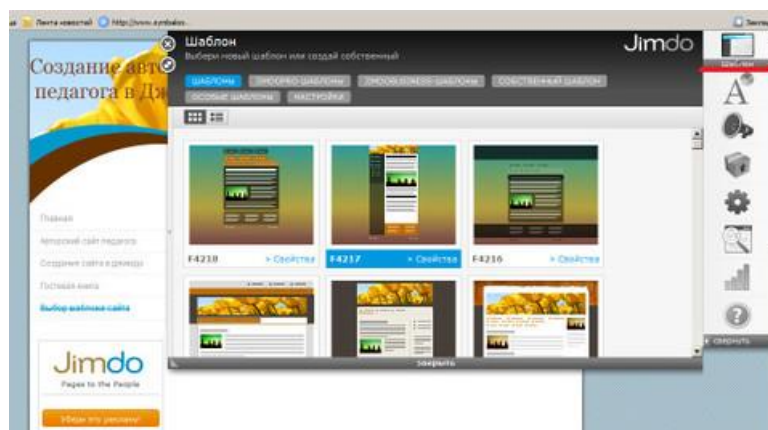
Лента новостей http://www.symbaloo...

Шаблон
Выбери новый шаблон или создай собственный

Jimdo

ШАБЛОНЫ JIMDOPRO ШАБЛОНЫ JIMDOBUSINESS ШАБЛОНЫ СОБСТВЕННЫЙ ШАБЛОН ОСОБЫЕ ШАБЛОНЫ НАСТРОЙКИ

Создание авт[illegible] педагога в Дж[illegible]

Главная
Авторский сайт педагога
Создание сайта в Джимдо
Гостевая книга
Выбор шаблона сайта

F4218 > Свойства
F4217 > Свойства
F4216 > Свойства

Jimdo
Pages to the People
Убери эту рекламу

Закрыть

Шаблон
свернуть